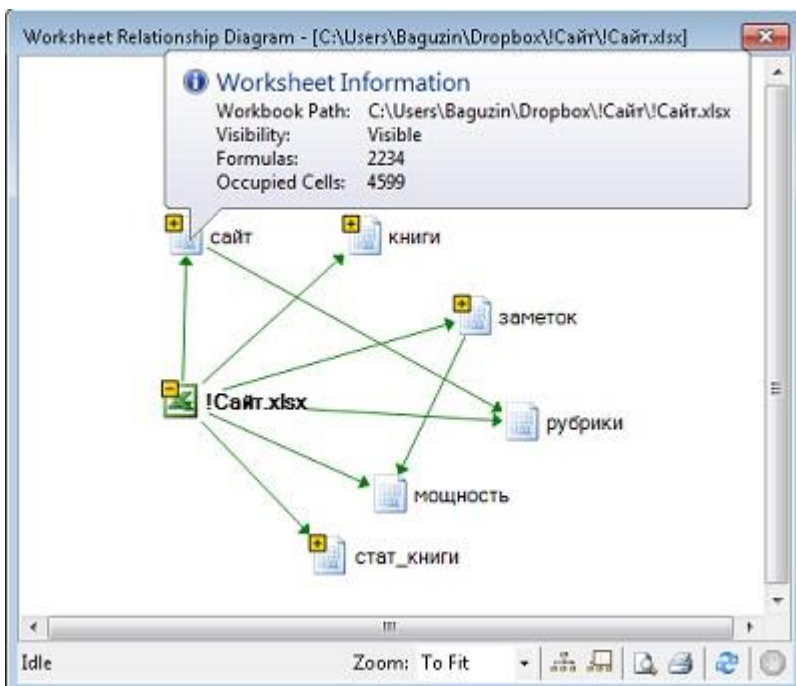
Worksheet Relationship Diagram - [C:\Users\Baguzin\Dropbox\!Сайт\!Сайт.xlsx]

Worksheet Information
Workbook Path: C:\Users\Baguzin\Dropbox\!Сайт\!Сайт.xlsx
Visibility: Visible
Formulas: 2234
Occupied Cells: 4599

сайт
книги
заметок
!Сайт.xlsx
рубрики
мощность
стат_книги

Idle
Zoom: To Fit